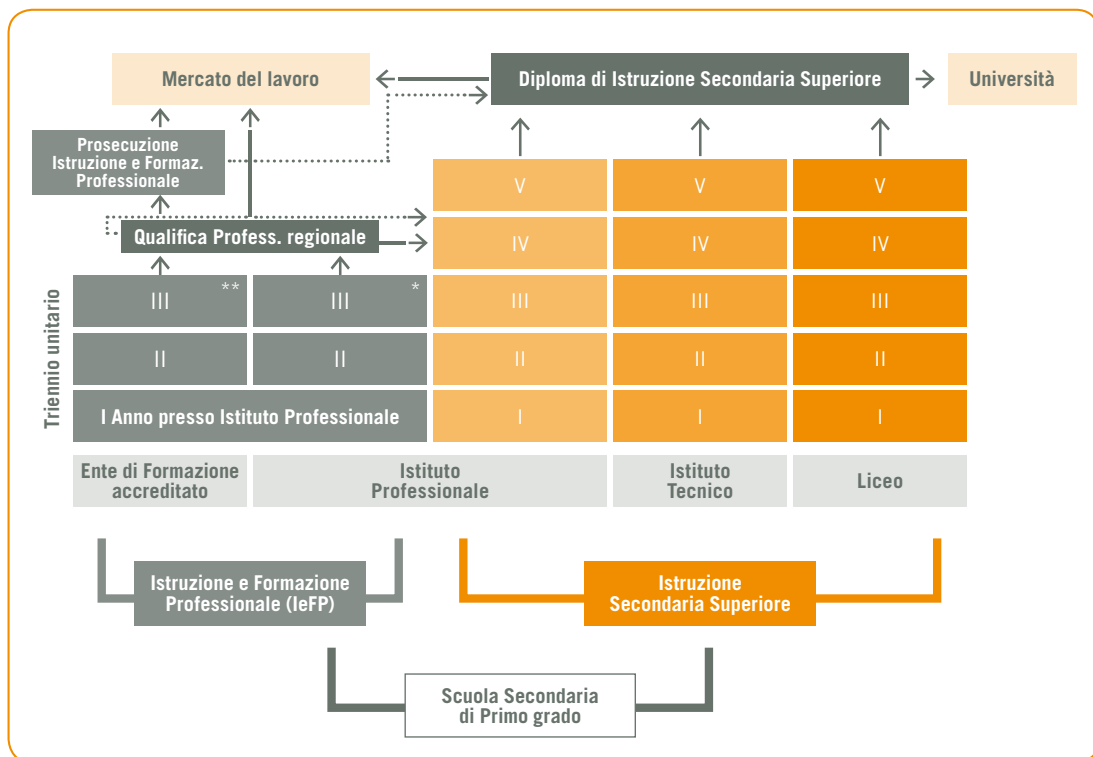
Mercato del lavoro

Diploma di Istruzione Secondaria Superiore

Università

Prosecuzione Istruzione e Formaz. Professionale

Qualifica Profess. regionale

Triennio unitario

| III ** | III * | III | III | III |
|---|---|---|---|---|
| II | II | II | II | II |
| I Anno presso Istituto Professionale | | I | I | I |

V V V

IV IV IV

Ente di Formazione accreditato

Istituto Professionale

Istituto Tecnico

Liceo

Istruzione e Formazione Professionale (IeFP)

Istruzione Secondaria Superiore

Scuola Secondaria di Primo grado